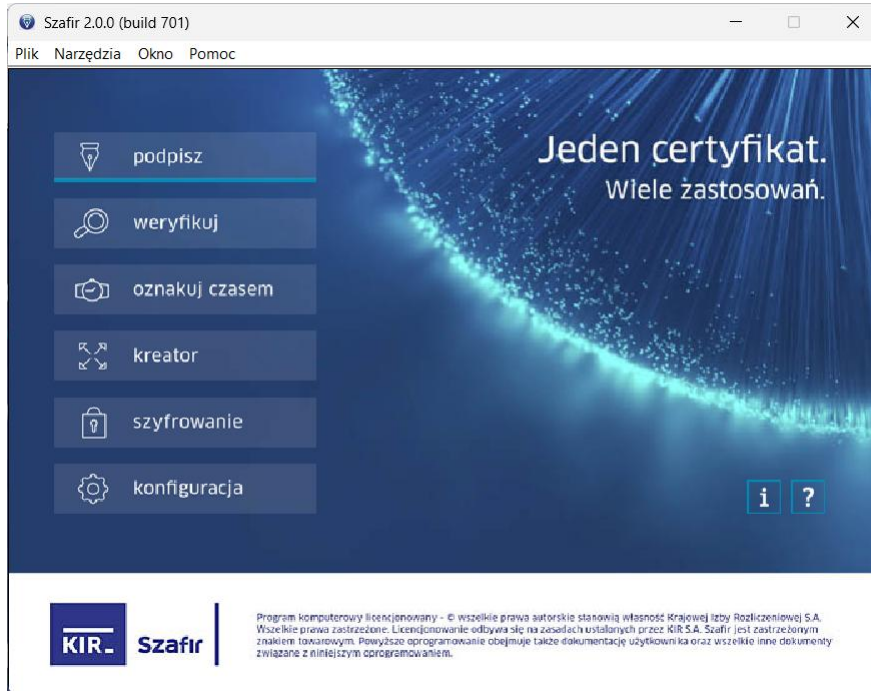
Szafir 2.0.0 (build 701)

Plik Narzędzia Okno Pomoc

podpisz

weryfikuj

oznakuj czasem

kreator

szyfrowanie

konfiguracja

Jeden certyfikat.
Wiele zastosowań.

i ?

KIR Szafir

Program komputerowy licencjonowany - © wszelkie prawa autorskie stanowią własność Krajowej Izby Rozliczeniowej S.A. Wszelkie prawa zastrzeżone. Licencjonowanie odbywa się na zasadach ustalonych przez KIR S.A. Szafir jest zastrzeżonym znakiem towarowym. Powyższe oprogramowanie obejmuje także dokumentację użytkownika oraz wszelkie inne dokumenty związane z niniejszym oprogramowaniem.